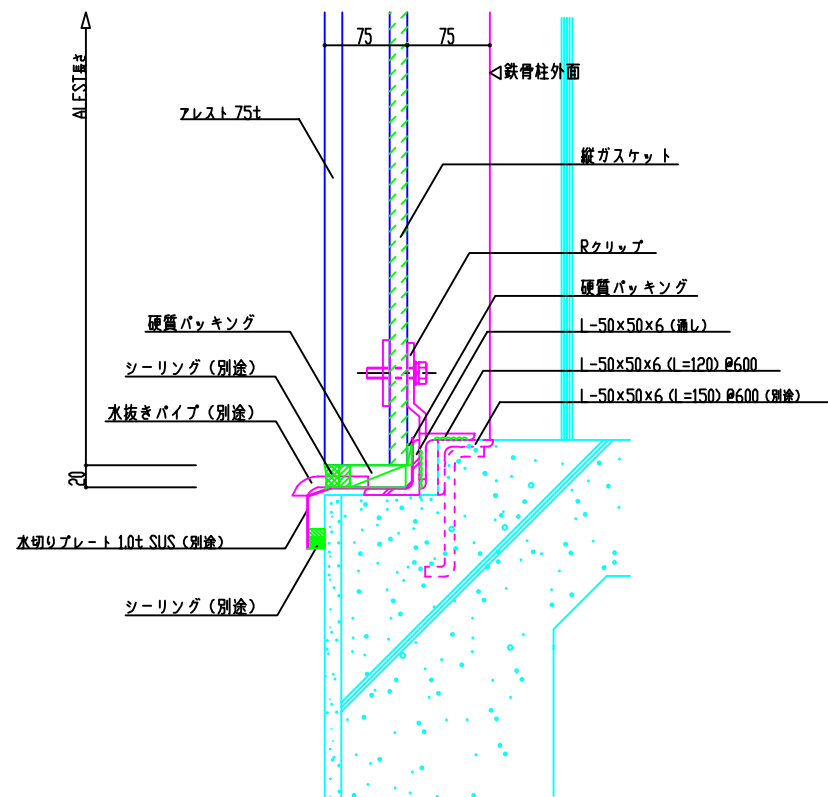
ALFSTEL

75

75

◁鉄骨柱外面

アレスト 75t

縦ガスケット

Rクリップ

硬質パッキング

硬質パッキング

L-50×50×6 (通し)

シーリング (別途)

L-50×50×6 (L=120) @600

水抜きパイプ (別途)

L-50×50×6 (L=150) @600 (別途)

20

水切りプレート 1.0t SUS (別途)

シーリング (別途)